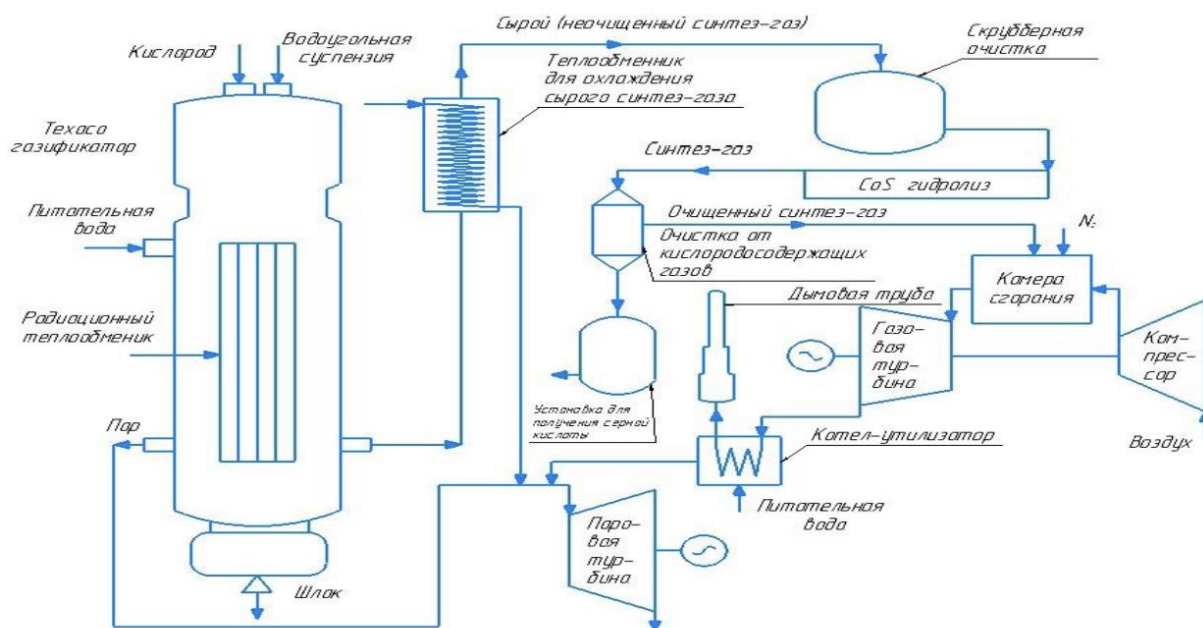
Кислород
Водоугольная суспензия
Сырой (неочищенный синтез-газ)
Теплообменник для охлаждения сырого синтез-газа
Скрубберная очистка
Техасо газификатор
Синтез-газ
CoS гидролиз
Питательная вода
Очищенный синтез-газ
Очистка от кислородосодержащих газов
$N_2$
Камера сгорания
Дымовая труба
Радиационный теплообменник
Газовая турбина
Компрессор
Установка для получения серной кислоты
Пар
Котел-утилизатор
Воздух
Питательная вода
Паровая турбина
Шлак